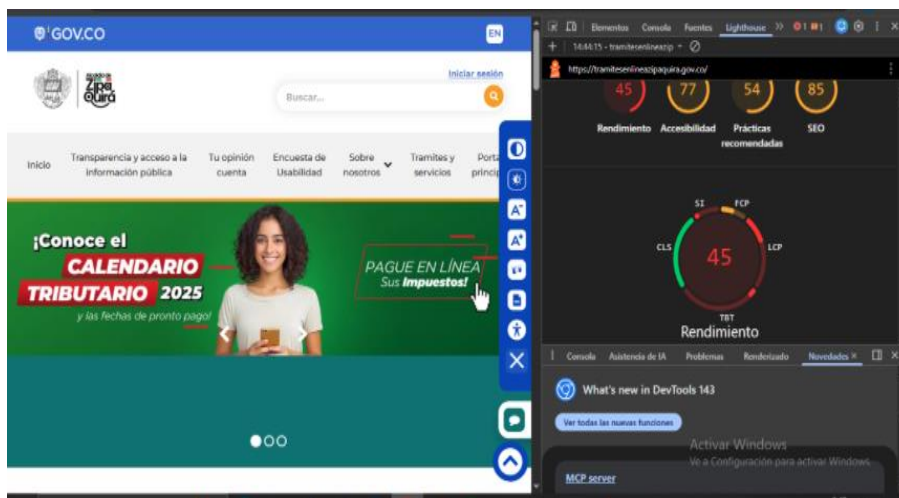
GOV.CO

EN

Iniciar sesión

Buscar...

Inicio

Transparencia y acceso a la información pública

Tu opinión cuenta

Encuesta de Usabilidad

Sobre nosotros

Tramites y servicios

Porta princip

¡Conoce el CALENDARIO TRIBUTARIO 2025

y las fechas de pronto pago!

PAGUE EN LÍNEA Sus Impuestos!

Elementos Consola Fuentes Lighthouse

14:44:15 - tramitesenlineazip

https://tramitesenlineazipaquira.gov.co/

45 77 54 85

Rendimiento Accesibilidad Prácticas recomendadas SEO

SI FCP

CLS 45 LCP

TBT

Rendimiento

Consola Asistencia de IA Problemas Renderizado Novedades

What's new in DevTools 143

Ver todas las nuevas funciones

Activar Windows

Ve a Configuración para activar Windows.

MCP server